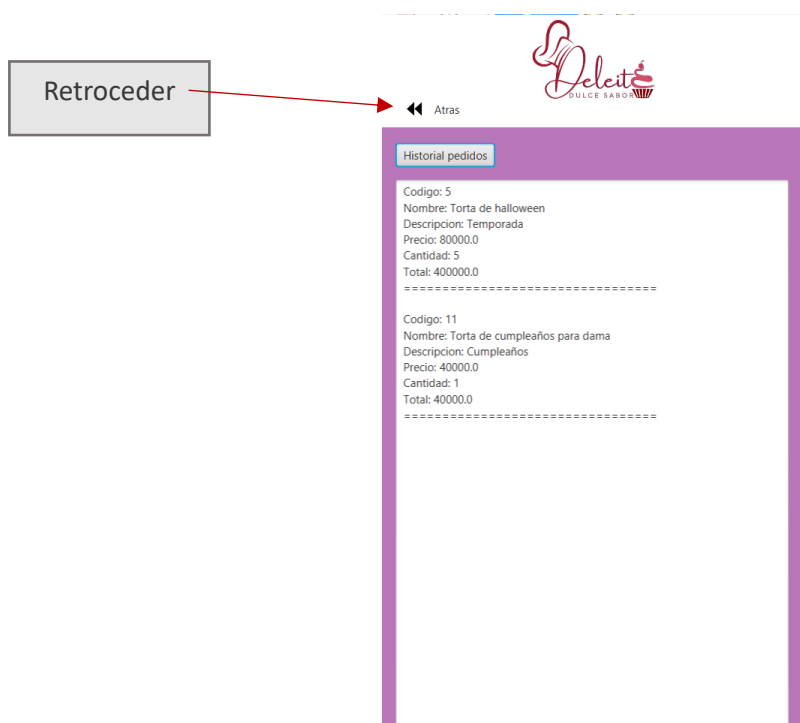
Retroceder

Deleite
DULCE SABOR

Atras

Historial pedidos

Codigo: 5
Nombre: Torta de halloween
Descripcion: Temporada
Precio: 80000.0
Cantidad: 5
Total: 400000.0
================================

Codigo: 11
Nombre: Torta de cumpleaños para dama
Descripcion: Cumpleaños
Precio: 40000.0
Cantidad: 1
Total: 40000.0
================================